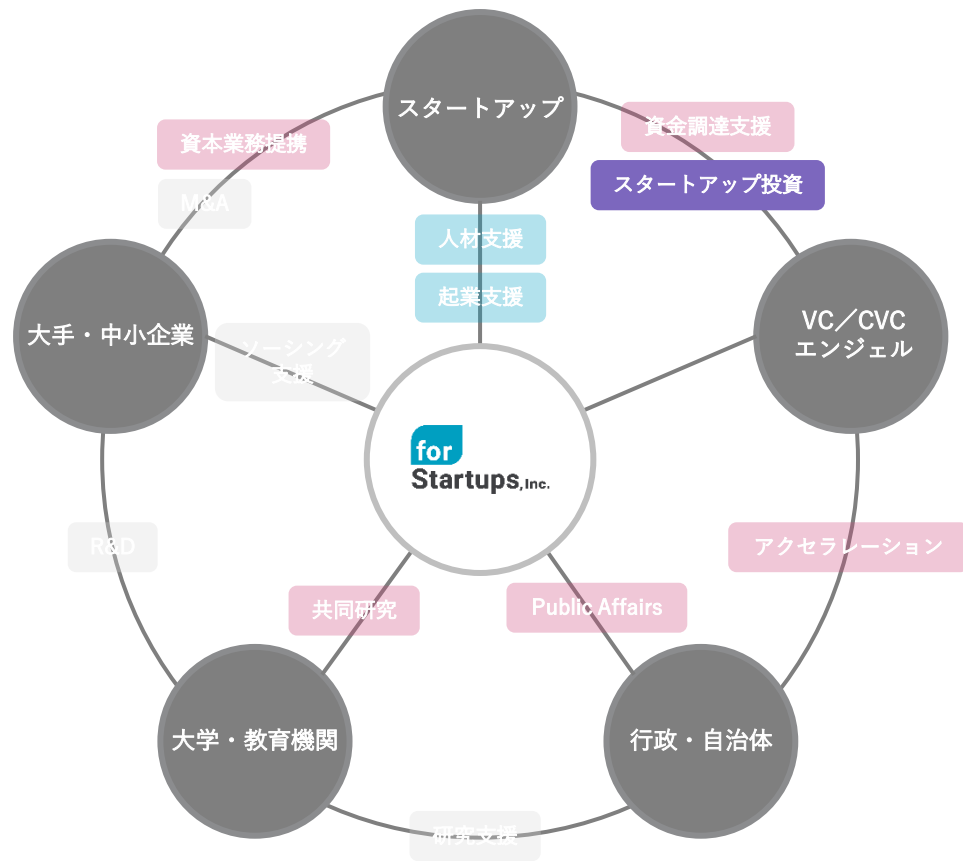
スタートアップ

資本業務提携

M&A

資金調達支援

スタートアップ投資

人材支援

起業支援

大手・中小企業

ソーシング支援

VC／CVC
エンジェル

for
Startups, Inc.

R&D

アクセラレーション

共同研究

Public Affairs

大学・教育機関

行政・自治体

研究支援